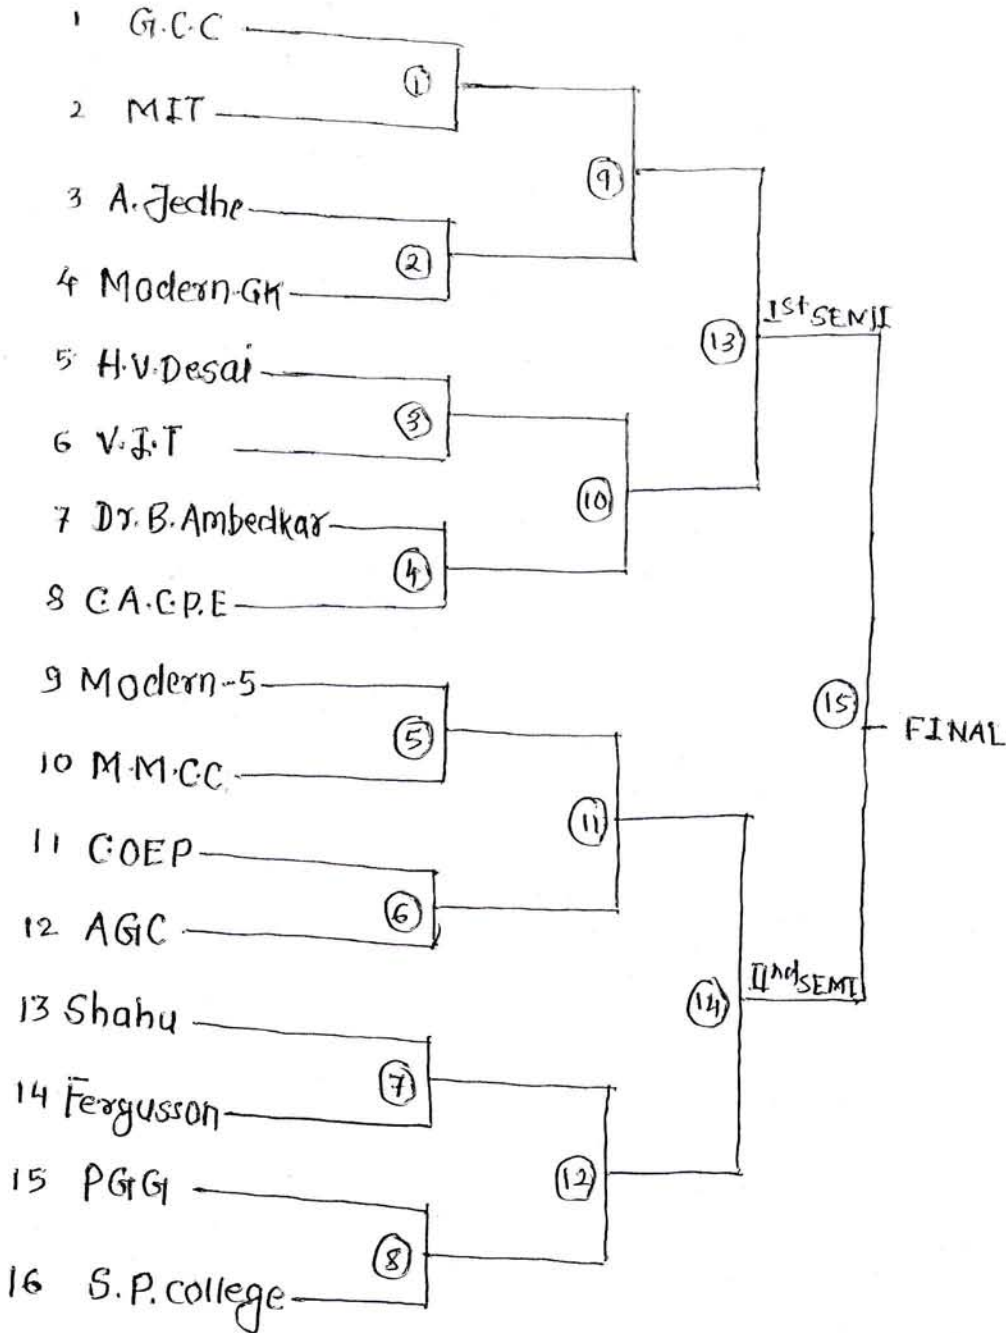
1 G.C.C
2 MIT
3 A. Jedhe
4 Modern GK
5 H.V. Desai
6 V.J.T
7 Dr. B. Ambedkar
8 C.A.C.P.E
9 Modern-5
10 M.M.CC
11 COEP
12 AGC
13 Shahu
14 Fergusson
15 PGG
16 S.P. college

1
2
3
4
5
6
7
8
9
10
11
12
13
14
15

1st SEMI
IInd SEMI
FINAL